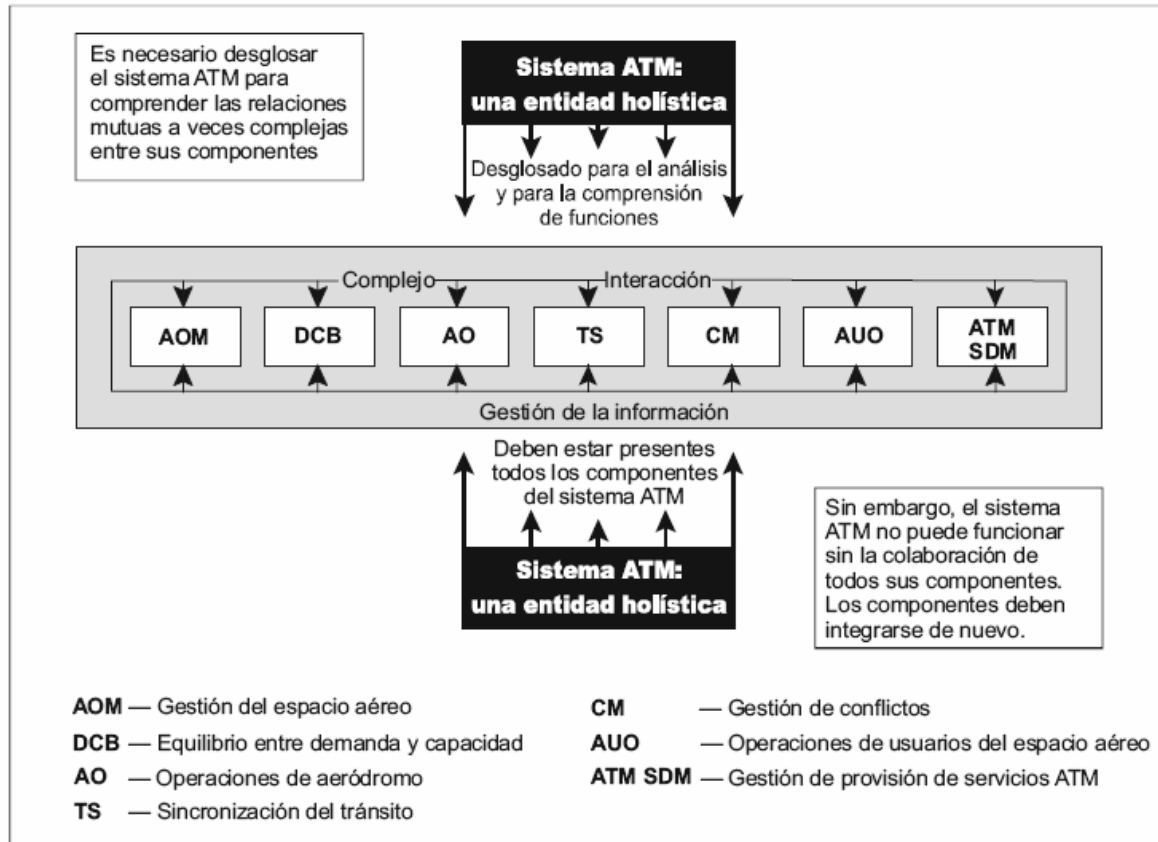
Es necesario desglosar el sistema ATM para comprender las relaciones mutuas a veces complejas entre sus componentes

Sistema ATM: una entidad holística

Desglosado para el análisis y para la comprensión de funciones

Complejo Interacción

AOM

DCB

AO

TS

CM

AUO

ATM SDM

Gestión de la información

Deben estar presentes todos los componentes del sistema ATM

Sistema ATM: una entidad holística

Sin embargo, el sistema ATM no puede funcionar sin la colaboración de todos sus componentes. Los componentes deben integrarse de nuevo.

AOM — Gestión del espacio aéreo
DCB — Equilibrio entre demanda y capacidad
AO — Operaciones de aeródromo
TS — Sincronización del tránsito

CM — Gestión de conflictos
AUO — Operaciones de usuarios del espacio aéreo
ATM SDM — Gestión de provisión de servicios ATM